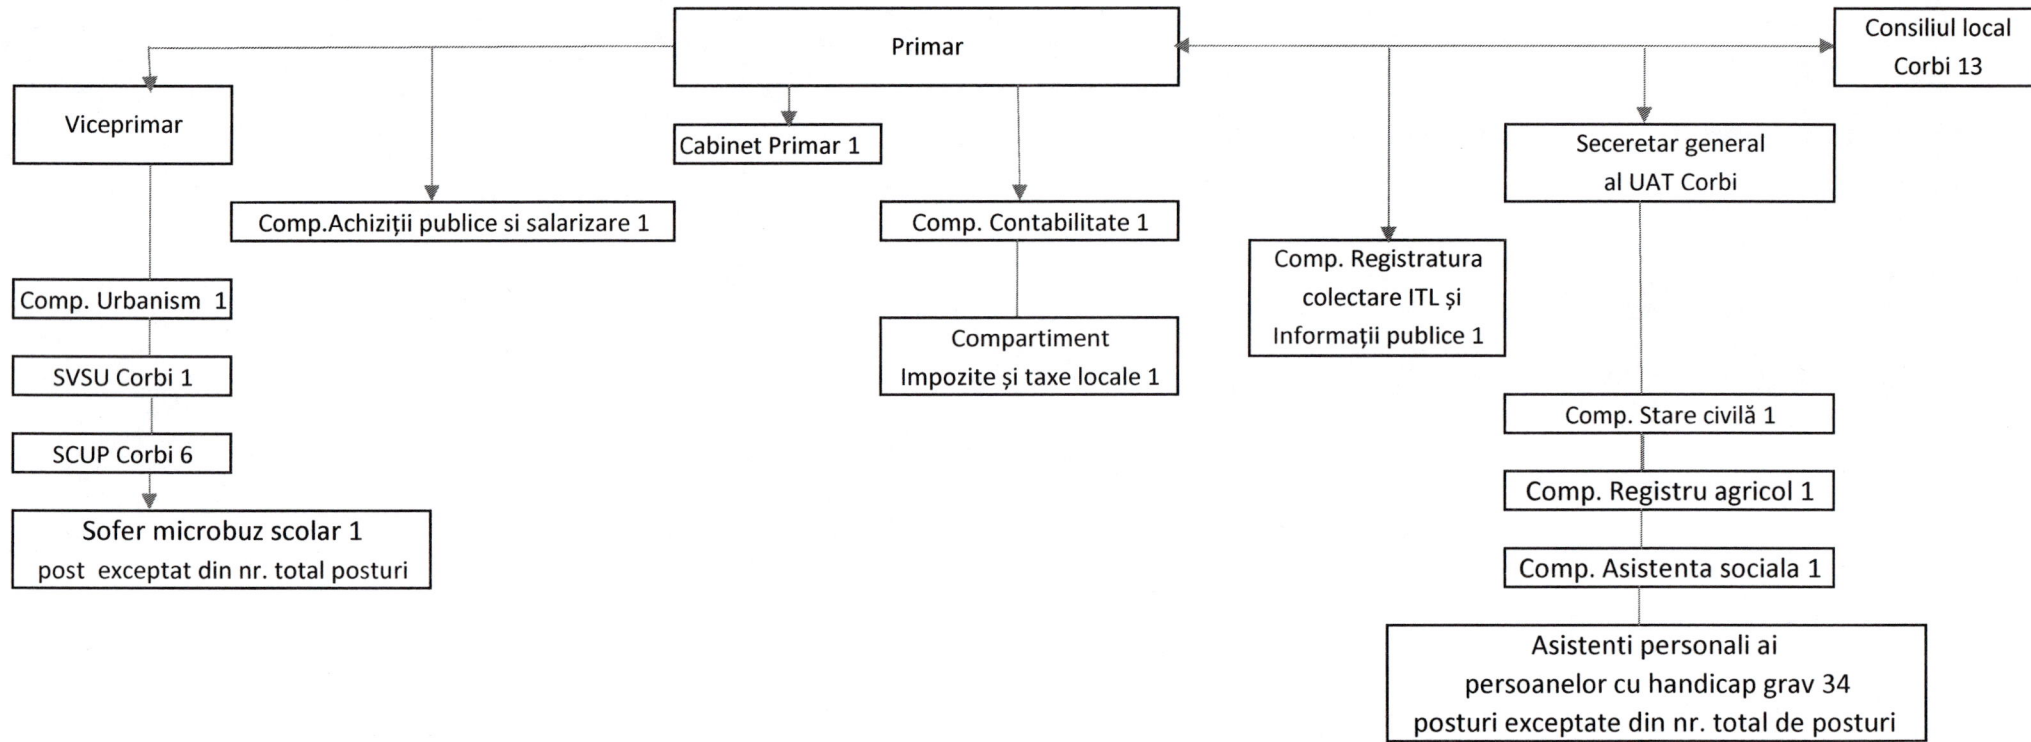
Primar

Consiliul local Corbi 13

Viceprimar

Cabinet Primar 1

Seceretar general al UAT Corbi

Comp.Achiziții publice si salarizare 1

Comp. Contabilitate 1

Comp. Registratura colectare ITL și Informații publice 1

Comp. Urbanism 1

Compartiment Impozite și taxe locale 1

SVSU Corbi 1

SCUP Corbi 6

Sofer microbuz scolar 1
post exceptat din nr. total posturi

Comp. Stare civilă 1

Comp. Registru agricol 1

Comp. Asistenta sociala 1

Asistenti personali ai persoanelor cu handicap grav 34
posturi exceptate din nr. total de posturi